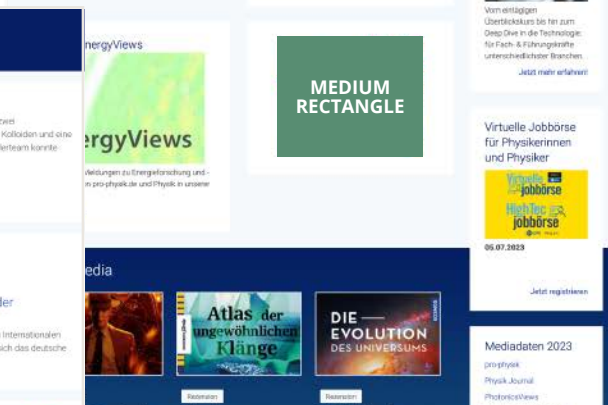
nergyViews

ergyViews

Meldungen zu Energieforschung und -
pro-physik.de und Physik in unserer

zwei
Kolloiden und eine
erteam konnte

ler

Internationalen
ich das deutsche

MEDIUM RECTANGLE

Vom eintägigen Überblickskurs bis hin zum Deep Dive in die Technologie: für Fach- & Führungskräfte unterschiedlicher Branchen.

Jetzt mehr erfahren!

Virtuelle Jobbörse für Physikerinnen und Physiker

Virtuelle jobbörse

HighTec jobbörse

05.07.2023

Jetzt registrieren

edia

Atlas der ungewöhnlichen Klänge

DIE EVOLUTION DES UNIVERSUMS

Rezension

Rezension

Mediadaten 2023

pro-physik

Physik Journal

PhotonicsViews